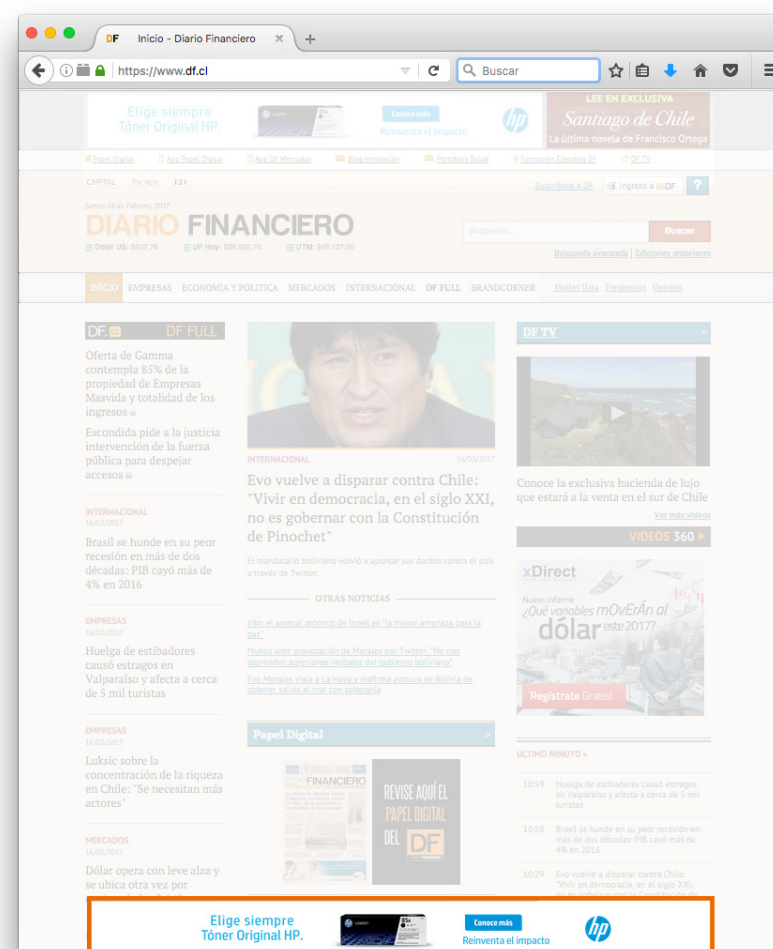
DF Inicio - Diario Financiero ×

https://www.df.cl

Buscar

Elige siempre Tóner Original HP.

Conoce más

Reinventa el impacto

hp

LEE EN EXCLUSIVA

Santiago de Chile

La última novela de Francisco Ortega

Papel Digital App Papel Digital App DF Mercados Blog Innovación Portafolio Salud Formación Ejecutiva DF DF TV

CAPITAL The Wine ED

Suscríbete a DF Ingreso a DF ?

Jueves 16 de Febrero, 2017

DIARIO FINANCIERO

Dólar US: $637,78 UF Hoy: $26.306,74 UTM: $46.137,00

Búsqueda... Buscar

Búsqueda avanzada | Ediciones anteriores

INICIO EMPRESAS ECONOMÍA Y POLÍTICA MERCADOS INTERNACIONAL DF FULL BRANDCORNER Market Data Tendencias Opinión

DF.cl DF FULL

Oferta de Gamma contempla 85% de la propiedad de Empresas Masvida y totalidad de los ingresos

Escondida pide a la justicia intervención de la fuerza pública para despejar accesos

INTERNACIONAL
16/02/2017

Brasil se hunde en su peor recesión en más de dos décadas: PIB cayó más de 4% en 2016

EMPRESAS
16/02/2017

Huelga de estibadores causó estragos en Valparaíso y afecta a cerca de 5 mil turistas

EMPRESAS
16/02/2017

Luksic sobre la concentración de la riqueza en Chile: "Se necesitan más actores"

MERCADOS
16/02/2017

Dólar opera con leve alza y se ubica otra vez por

INTERNACIONAL 16/02/2017

Evo vuelve a disparar contra Chile: "Vivir en democracia, en el siglo XXI, no es gobernar con la Constitución de Pinochet"

El mandatario boliviano volvió a apuntar sus dardos contra el país a través de Twitter.

OTRAS NOTICIAS

Irán: el arsenal atómico de Israel es "la mayor amenaza para la paz"

Muñoz ante provocación de Morales por Twitter: "No nos sorprenden agresiones verbales del gobierno boliviano"

Evo Morales viaja a La Haya y reafirma postura de Bolivia de obtener salida al mar con soberanía

Papel Digital

FINANCIERO

REVISE AQUÍ EL PAPEL DIGITAL DEL DF

DF TV

Conoce la exclusiva hacienda de lujo que estará a la venta en el sur de Chile

Ver más videos

VIDEOS 360

xDirect

Nuevo informe
¿Qué variables mOvErÁn al dólar este 2017?

Regístrate Gratis!

ULTIMO MINUTO »

10:59 Huelga de estibadores causó estragos en Valparaíso y afecta a cerca de 5 mil turistas

10:58 Brasil se hunde en su peor recesión en más de dos décadas: PIB cayó más de 4% en 2016

10:29 Evo vuelve a disparar contra Chile: "Vivir en democracia, en el siglo XXI, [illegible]

Elige siempre Tóner Original HP.

Conoce más

Reinventa el impacto

hp